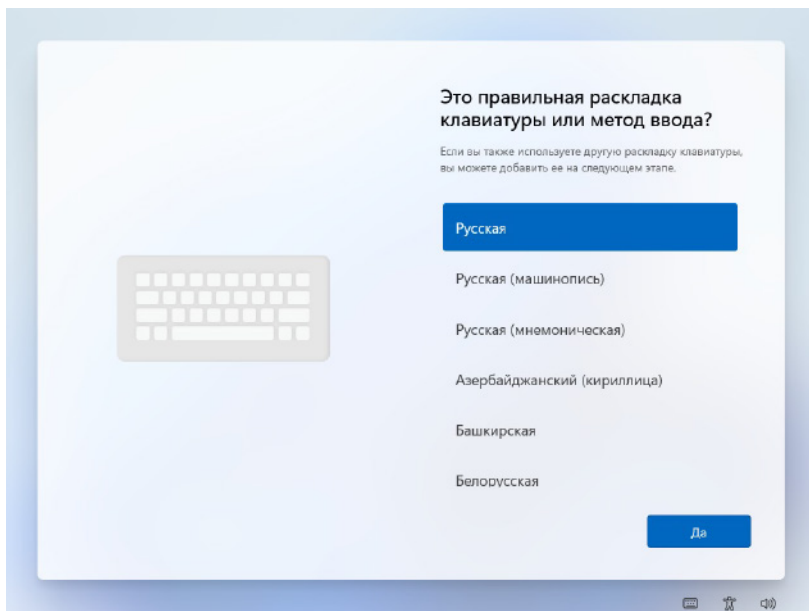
Это правильная раскладка клавиатуры или метод ввода?

Если вы также используете другую раскладку клавиатуры, вы можете добавить ее на следующем этапе.

Русская

Русская (машинопись)

Русская (мнемоническая)

Азербайджанский (кириллица)

Башкирская

Белорусская

Да